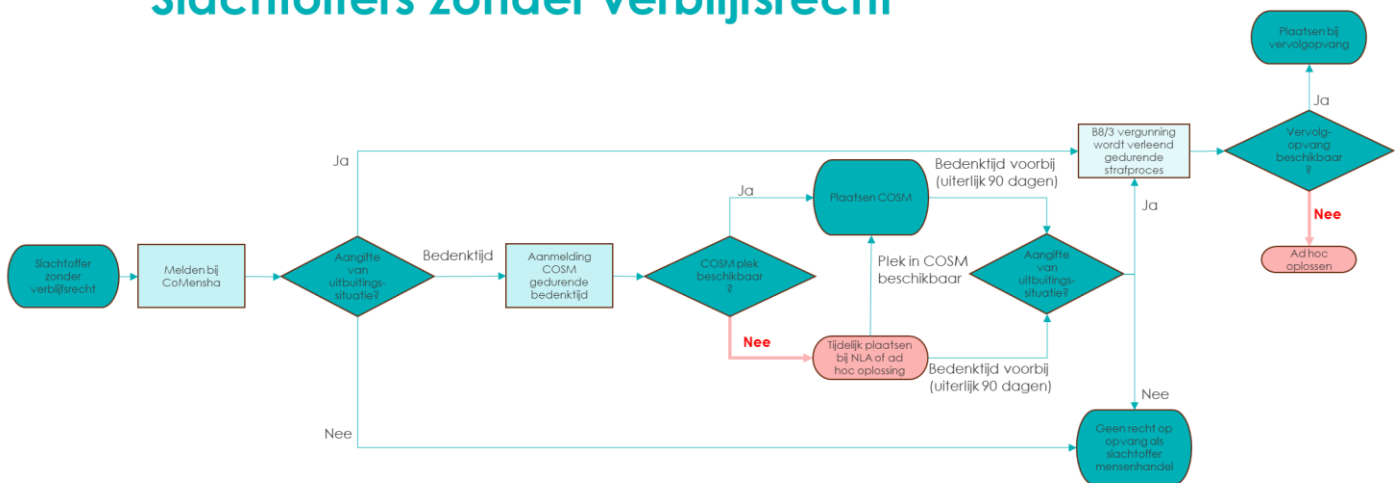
Slachtoffers zonder verblijfsrecht

Plaatsen bij vervolgopvang

Ja

B8/3 vergunning wordt verleend gedurende strafproces

Vervolg-opvang beschikbaar ?

Ja

Bedenktijd voorbij (uiterlijk 90 dagen)

Ja

Plaatsen COSM

Nee

Ja

Ad hoc oplossen

Slachtoffer zonder verblijfsrecht

Melden bij CoMensha

Aangifte van uitbuitings-situatie?

Bedenktijd

Aanmelding COSM gedurende bedenktijd

COSM plek beschikbaar ?

Plek in COSM beschikbaar

Aangifte van uitbuitings-situatie?

Nee

Tijdelijk plaatsen bij NLA of ad hoc oplossing

Bedenktijd voorbij (uiterlijk 90 dagen)

Nee

Nee

Geen recht op opvang als slachtoffer mensenhandel